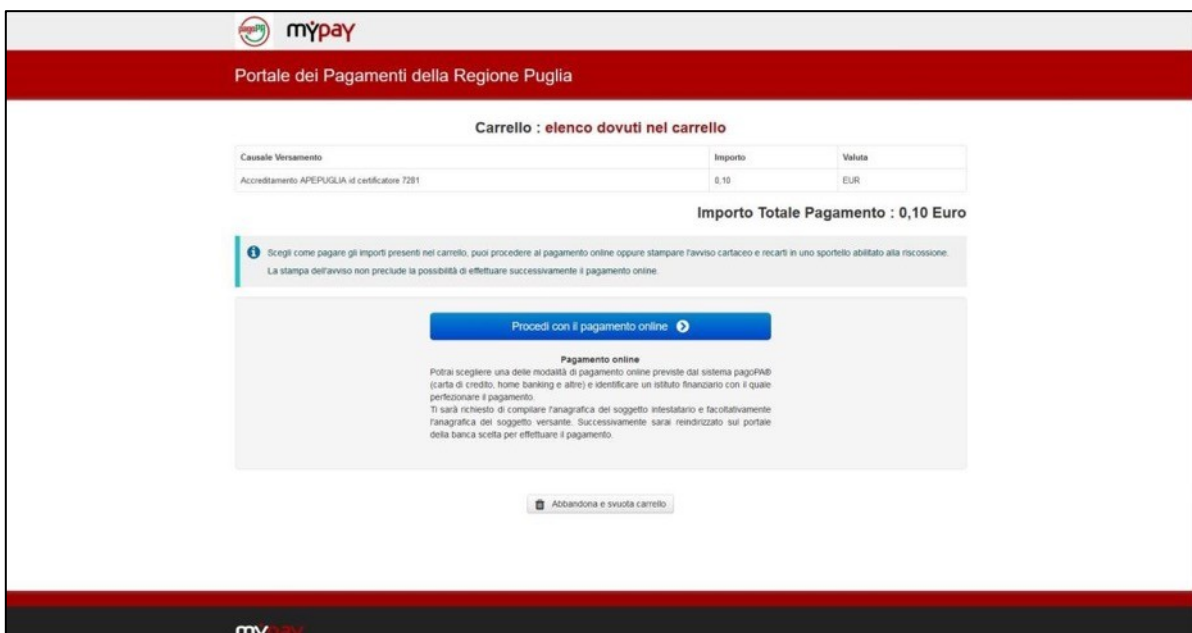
pagoPA mypay

Portale dei Pagamenti della Regione Puglia

Carrello : elenco dovuti nel carrello

| Causale Versamento | Importo | Valuta |
|---|---|---|
| Accreditamento APEPUGLIA id certificatore 7281 | 0,10 | EUR |

Importo Totale Pagamento : 0,10 Euro

Scegli come pagare gli importi presenti nel carrello, puoi procedere al pagamento online oppure stampare l'avviso cartaceo e recarti in uno sportello abilitato alla riscossione. La stampa dell'avviso non preclude la possibilità di effettuare successivamente il pagamento online.

Procedi con il pagamento online

Pagamento online
Potrai scegliere una delle modalità di pagamento online previste dal sistema pagoPA® (carta di credito, home banking e altre) e identificare un istituto finanziario con il quale perfezionare il pagamento.
Ti sarà richiesto di compilare l'anagrafica del soggetto intestatario e facoltativamente l'anagrafica del soggetto versante. Successivamente sarai reindirizzato sul portale della banca scelta per effettuare il pagamento.

Abbandona e svuota carrello

mypay